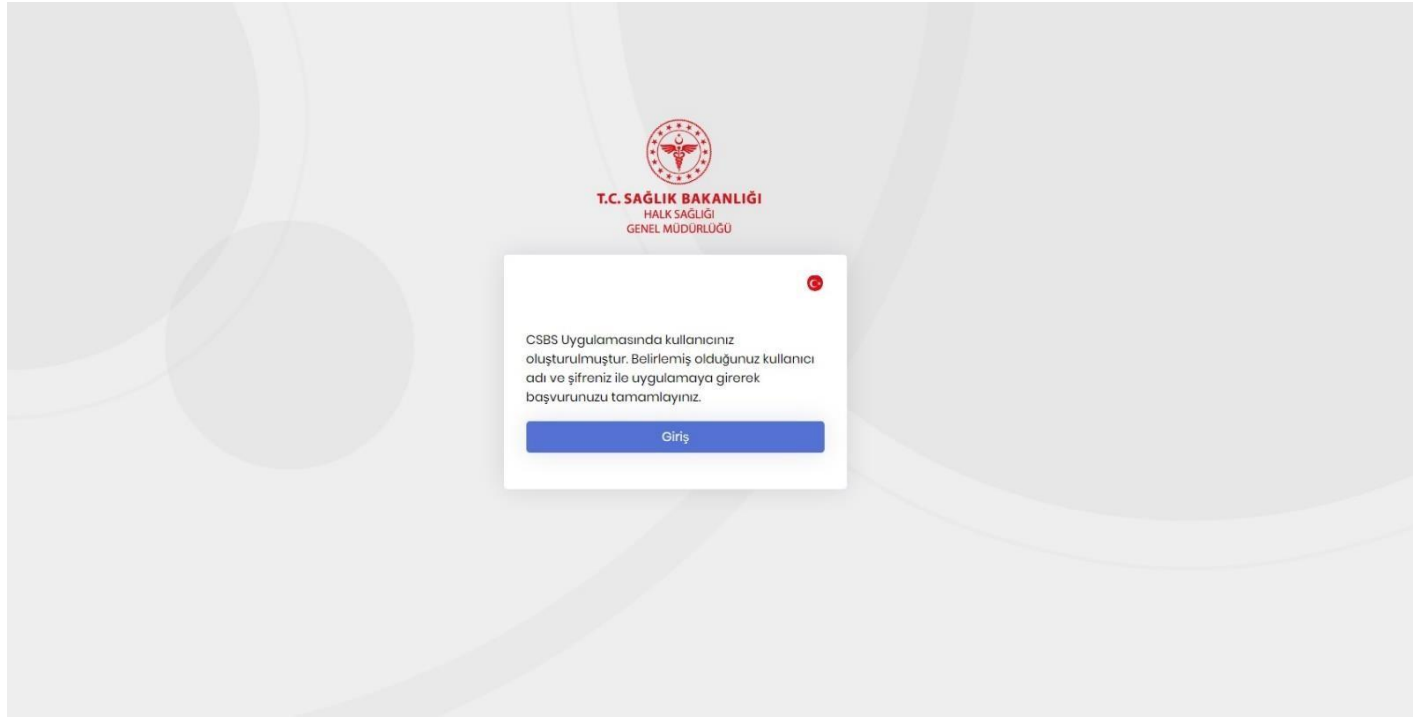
T.C. SAĞLIK BAKANLIĞI
HALK SAĞLIĞI
GENEL MÜDÜRLÜĞÜ

CSBS Uygulamasında kullanıcınız oluşturulmuştur. Belirlemiş olduğunuz kullanıcı adı ve şifreniz ile uygulamaya girerek başvurunuzu tamamlayınız.

Giriş